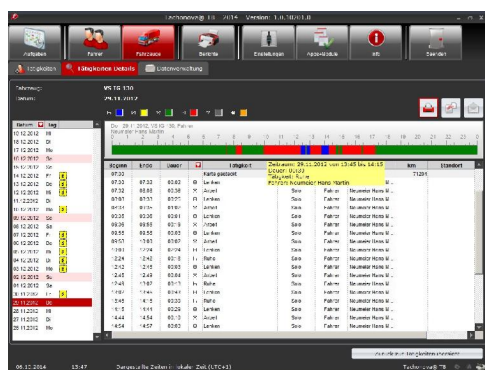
Tachoneva® 10 2014 · Version: 1.0.2011.0

Aufgaben
Fahrer
Fahrzeuge
Berichte
Einstellungen
Apps+Module
Info
Beenden

Tätigkeiten
Tätigkeiten Details
Datenverwaltung

Fahrzeug: VS ZS 130
Datum: 29.11.2012

| Datum | Tag |
|---|---|
| 10.12.2012 | Mi |
| 10.12.2012 | Di |
| 10.12.2012 | Mo |
| 16.12.2012 | So |
| 15.12.2012 | Sa |
| 14.12.2012 | Fr |
| 13.12.2012 | Do |
| 12.12.2012 | Mi |
| 11.12.2012 | Di |
| 10.12.2012 | Mo |
| 09.12.2012 | So |
| 08.12.2012 | Sa |
| 07.12.2012 | Fr |
| 06.12.2012 | Do |
| 05.12.2012 | Mi |
| 04.12.2012 | Di |
| 03.12.2012 | Mo |
| 02.12.2012 | So |
| 01.12.2012 | Sa |
| 30.11.2012 | Fr |
| 29.11.2012 | Do |
| 28.11.2012 | Mi |
| 27.11.2012 | Di |

| Beginn | Ende | Dauer | | Tätigkeit | | | | km | Standort |
|---|---|---|---|---|---|---|---|---|---|
| 07:32 | | | | Karte gesteckt | | | | 71294 | |
| 07:32 | 07:32 | 00:00 | | Lenken | Solo | Fahrer | Neumeier Hans M... | | |
| 07:32 | 08:08 | 00:36 | | Arbeit | Solo | Fahrer | Neumeier Hans M... | | |
| 08:08 | 08:31 | 00:23 | | Lenken | Solo | Fahrer | Neumeier Hans M... | | |
| 08:31 | 08:35 | 00:04 | | Arbeit | Solo | Fahrer | Neumeier Hans M... | | |
| 08:35 | 08:36 | 00:01 | | Lenken | Solo | Fahrer | Neumeier Hans M... | | |
| 08:36 | 08:55 | 00:19 | | Arbeit | Solo | Fahrer | Neumeier Hans M... | | |
| 08:55 | 09:53 | 00:58 | | Lenken | Solo | Fahrer | Neumeier Hans M... | | |
| 09:53 | 10:01 | 00:08 | | Arbeit | Solo | Fahrer | Neumeier Hans M... | | |
| 10:01 | 12:24 | 02:23 | | Lenken | Solo | Fahrer | Neumeier Hans M... | | |
| 12:24 | 12:42 | 00:18 | | Ruhe | Solo | Fahrer | Neumeier Hans M... | | |
| 12:42 | 12:45 | 00:03 | | Lenken | Solo | Fahrer | Neumeier Hans M... | | |
| 12:45 | 12:49 | 00:04 | | Arbeit | Solo | Fahrer | Neumeier Hans M... | | |
| 12:49 | 13:02 | 00:13 | | Ruhe | Solo | Fahrer | Neumeier Hans M... | | |
| 13:02 | 13:45 | 00:43 | | Lenken | Solo | Fahrer | Neumeier Hans M... | | |
| 13:45 | 14:15 | 00:30 | | Ruhe | Solo | Fahrer | Neumeier Hans M... | | |
| 14:15 | 14:44 | 00:29 | | Lenken | Solo | Fahrer | Neumeier Hans M... | | |
| 14:44 | 14:54 | 00:10 | | Arbeit | Solo | Fahrer | Neumeier Hans M... | | |
| 14:54 | 14:57 | 00:03 | | Lenken | Solo | Fahrer | Neumeier Hans M... | | |

Zeitraum: 29.11.2012 von 13:45 bis 14:15
Dauer: 00:30
Tätigkeit: Ruhe
Fahrer: Neumeier Hans Martin

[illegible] Tätigkeiten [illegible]

06.12.2012 13:47 Dargestellte Zeiten in lokaler Zeit (UTC+1) Tachoneva® 10